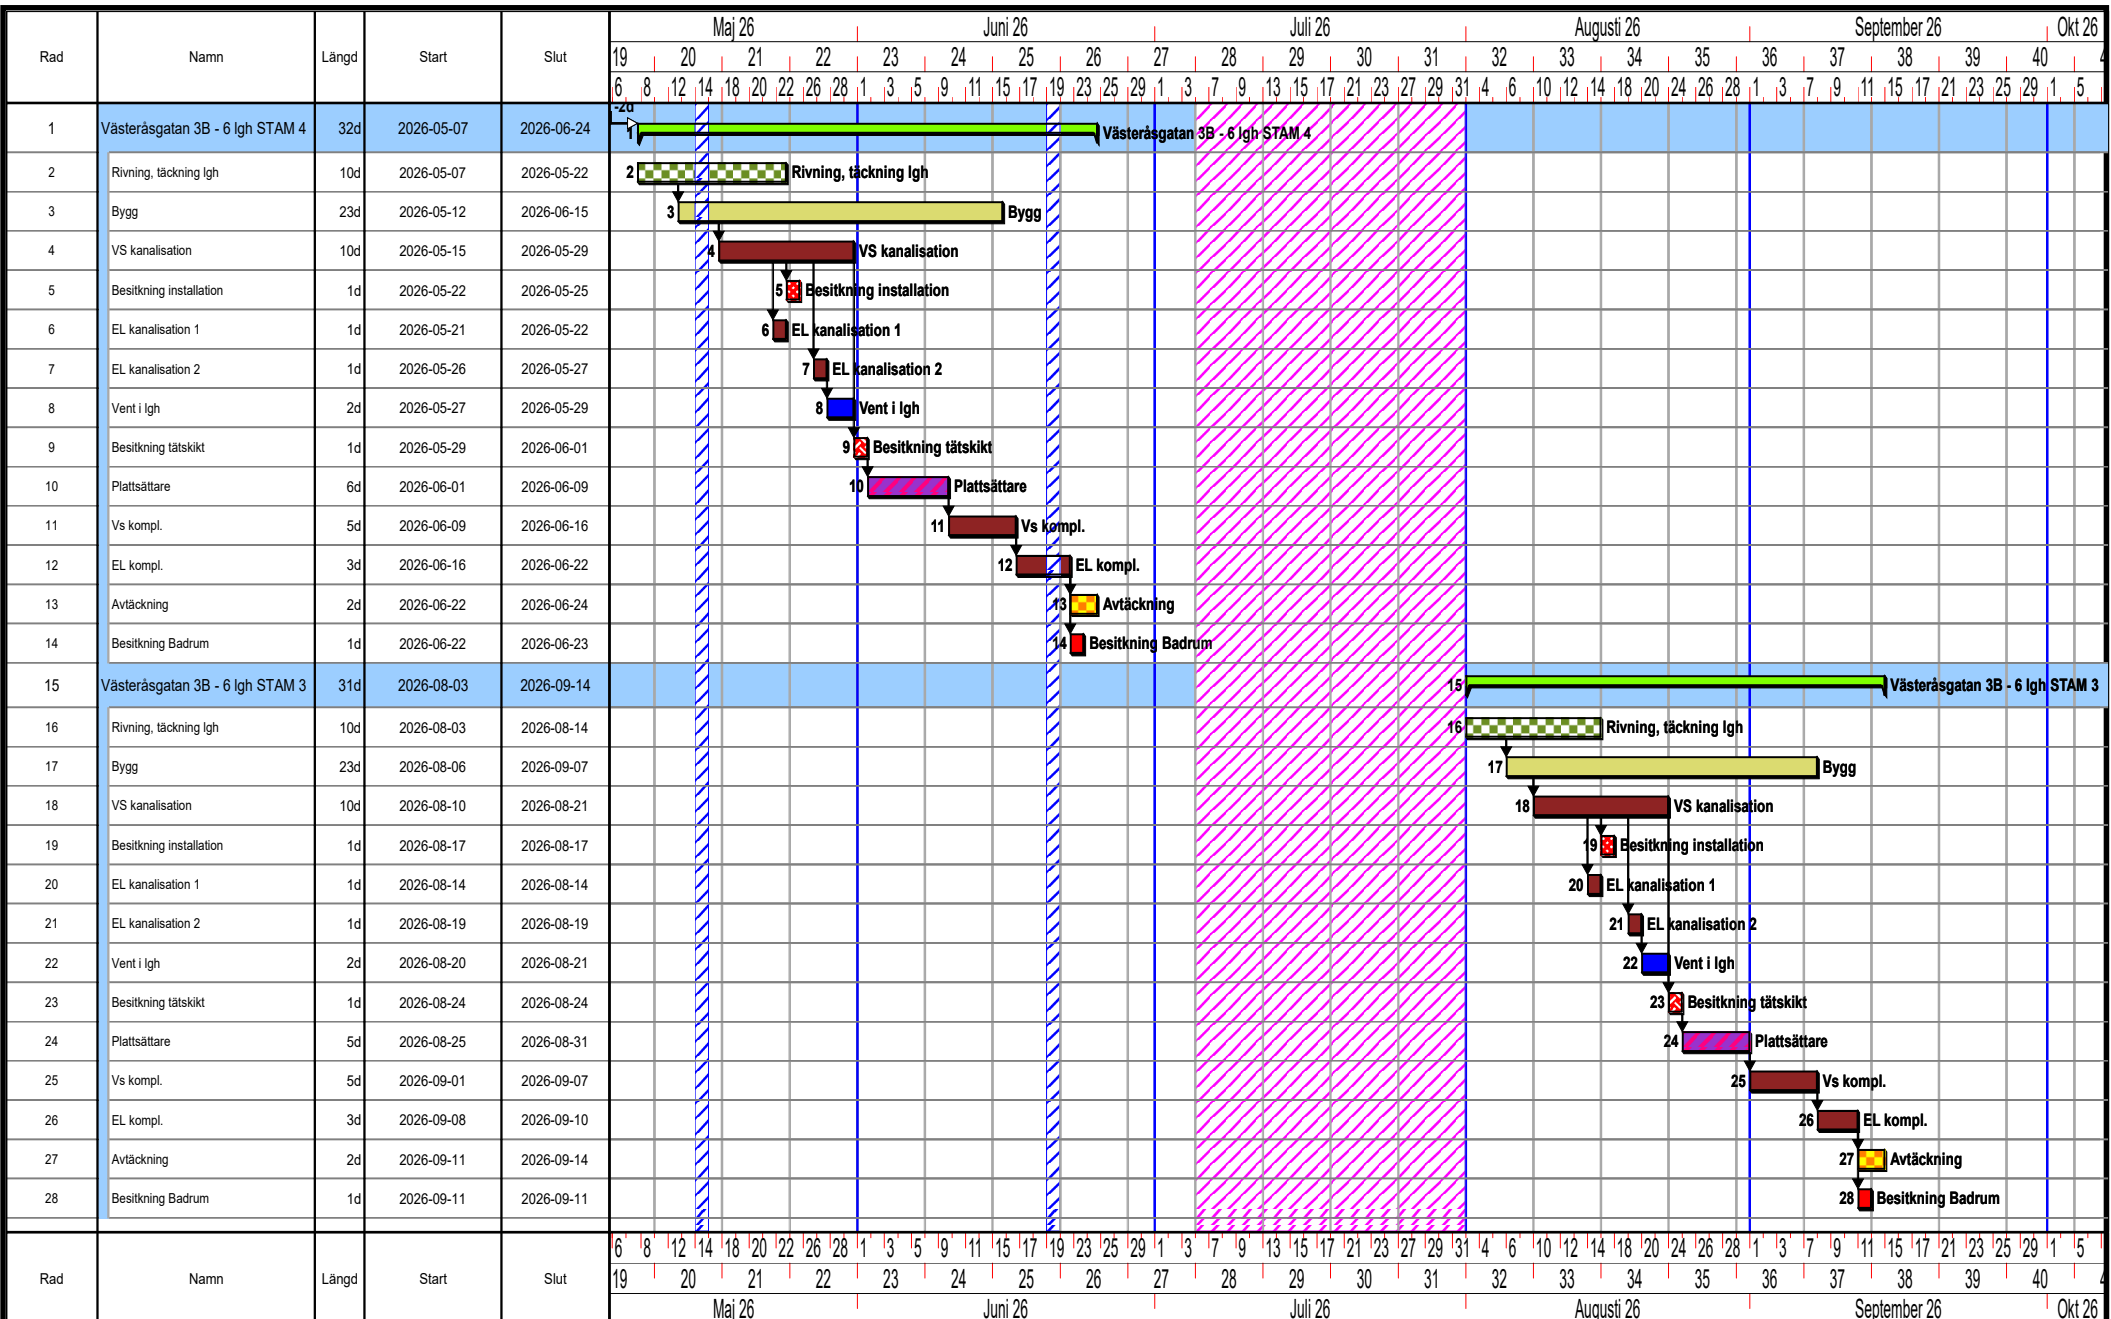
| Rad | Namn | Längd | Start | Slut |
|---|---|---|---|---|
| 1 | Västeråsgatan 3B - 6 lgh STAM 4 | 32d | 2026-05-07 | 2026-06-24 |
| 2 | Rivning, täckning lgh | 10d | 2026-05-07 | 2026-05-22 |
| 3 | Bygg | 23d | 2026-05-12 | 2026-06-15 |
| 4 | VS kanalisation | 10d | 2026-05-15 | 2026-05-29 |
| 5 | Besitkning installation | 1d | 2026-05-22 | 2026-05-25 |
| 6 | EL kanalisation 1 | 1d | 2026-05-21 | 2026-05-22 |
| 7 | EL kanalisation 2 | 1d | 2026-05-26 | 2026-05-27 |
| 8 | Vent i lgh | 2d | 2026-05-27 | 2026-05-29 |
| 9 | Besitkning tätskikt | 1d | 2026-05-29 | 2026-06-01 |
| 10 | Plattsättare | 6d | 2026-06-01 | 2026-06-09 |
| 11 | Vs kompl. | 5d | 2026-06-09 | 2026-06-16 |
| 12 | EL kompl. | 3d | 2026-06-16 | 2026-06-22 |
| 13 | Avtäckning | 2d | 2026-06-22 | 2026-06-24 |
| 14 | Besitkning Badrum | 1d | 2026-06-22 | 2026-06-23 |
| 15 | Västeråsgatan 3B - 6 lgh STAM 3 | 31d | 2026-08-03 | 2026-09-14 |
| 16 | Rivning, täckning lgh | 10d | 2026-08-03 | 2026-08-14 |
| 17 | Bygg | 23d | 2026-08-06 | 2026-09-07 |
| 18 | VS kanalisation | 10d | 2026-08-10 | 2026-08-21 |
| 19 | Besitkning installation | 1d | 2026-08-17 | 2026-08-17 |
| 20 | EL kanalisation 1 | 1d | 2026-08-14 | 2026-08-14 |
| 21 | EL kanalisation 2 | 1d | 2026-08-19 | 2026-08-19 |
| 22 | Vent i lgh | 2d | 2026-08-20 | 2026-08-21 |
| 23 | Besitkning tätskikt | 1d | 2026-08-24 | 2026-08-24 |
| 24 | Plattsättare | 5d | 2026-08-25 | 2026-08-31 |
| 25 | Vs kompl. | 5d | 2026-09-01 | 2026-09-07 |
| 26 | EL kompl. | 3d | 2026-09-08 | 2026-09-10 |
| 27 | Avtäckning | 2d | 2026-09-11 | 2026-09-14 |
| 28 | Besitkning Badrum | 1d | 2026-09-11 | 2026-09-11 |
| Rad | Namn | Längd | Start | Slut |

Maj 26 Juni 26 Juli 26 Augusti 26 September 26 Okt 26
19 20 21 22 23 24 25 26 27 28 29 30 31 32 33 34 35 36 37 38 39 40
6 8 12 14 18 20 22 26 28 1 3 5 9 11 15 17 19 23 25 29 1 3 7 9 13 15 17 21 23 27 29 31 4 6 10 12 14 18 20 24 26 28 1 3 7 9 11 15 17 21 23 25 29 1 5

-2d
1 Västeråsgatan 3B - 6 lgh STAM 4
2 Rivning, täckning lgh
3 Bygg
4 VS kanalisation
5 Besitkning installation
6 EL kanalisation 1
7 EL kanalisation 2
8 Vent i lgh
9 Besitkning tätskikt
10 Plattsättare
11 Vs kompl.
12 EL kompl.
13 Avtäckning
14 Besitkning Badrum
15 Västeråsgatan 3B - 6 lgh STAM 3
16 Rivning, täckning lgh
17 Bygg
18 VS kanalisation
19 Besitkning installation
20 EL kanalisation 1
21 EL kanalisation 2
22 Vent i lgh
23 Besitkning tätskikt
24 Plattsättare
25 Vs kompl.
26 EL kompl.
27 Avtäckning
28 Besitkning Badrum

6 8 12 14 18 20 22 26 28 1 3 5 9 11 15 17 19 23 25 29 1 3 7 9 13 15 17 21 23 27 29 31 4 6 10 12 14 18 20 24 26 28 1 3 7 9 11 15 17 21 23 25 29 1 5
19 20 21 22 23 24 25 26 27 28 29 30 31 32 33 34 35 36 37 38 39 40
Maj 26 Juni 26 Juli 26 Augusti 26 September 26 Okt 26